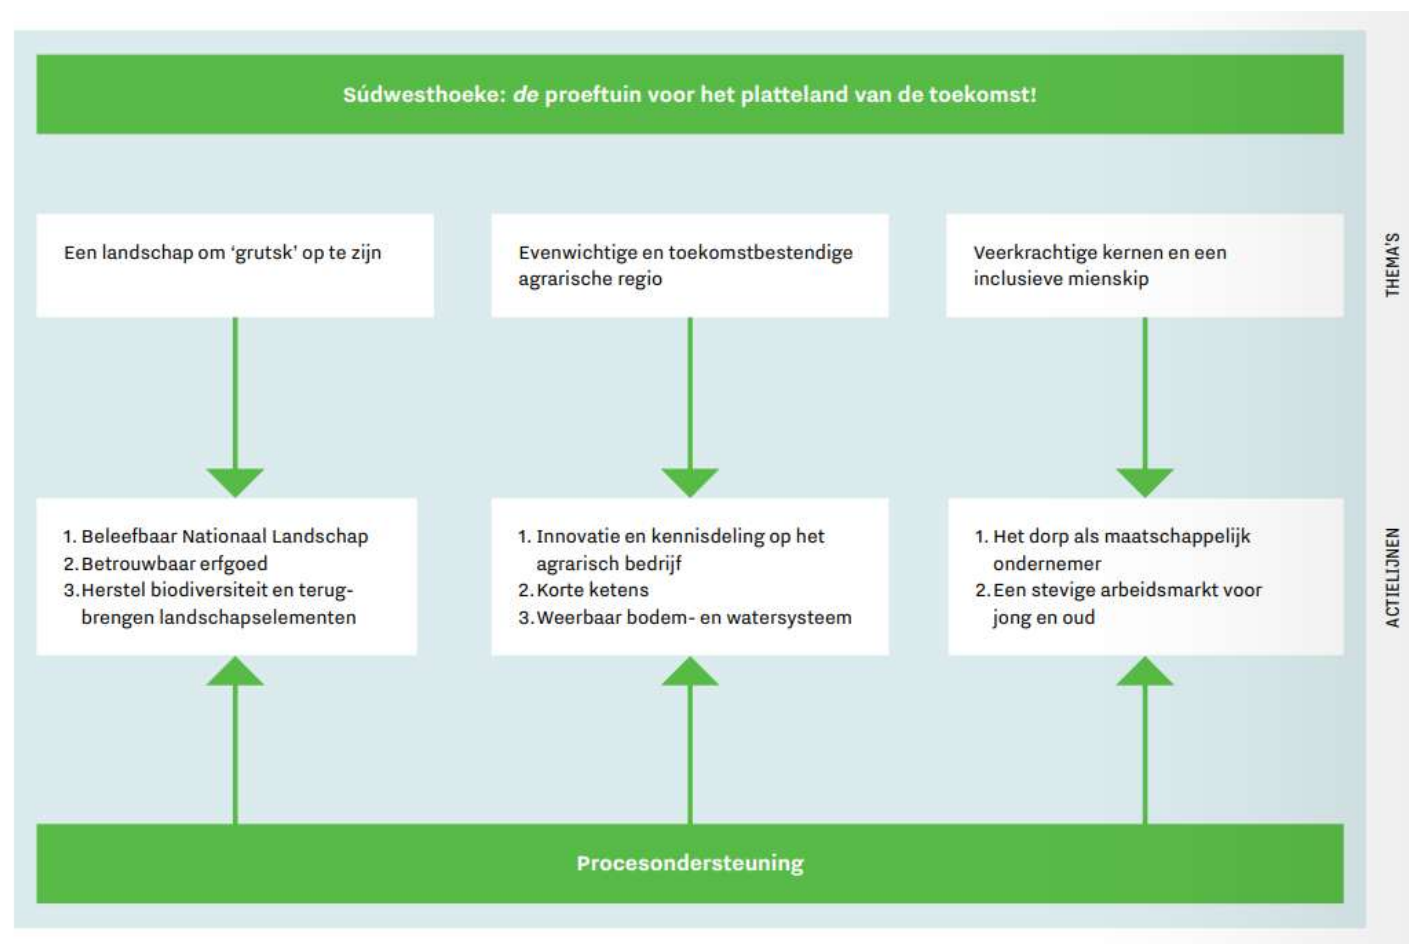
Súdwesthoeke: *de* proeftuin voor het platteland van de toekomst!

THEMA'S

Een landschap om 'grutsk' op te zijn

Evenwichtige en toekomstbestendige agrarische regio

Veerkrachtige kernen en een inclusieve mienskip

ACTIELIJNEN

1. Beleefbaar Nationaal Landschap
2. Betrouwbaar erfgoed
3. Herstel biodiversiteit en terugbrengen landschapselementen

1. Innovatie en kennisdeling op het agrarisch bedrijf
2. Korte ketens
3. Weerbaar bodem- en watersysteem

1. Het dorp als maatschappelijk ondernemer
2. Een stevige arbeidsmarkt voor jong en oud

Procesondersteuning